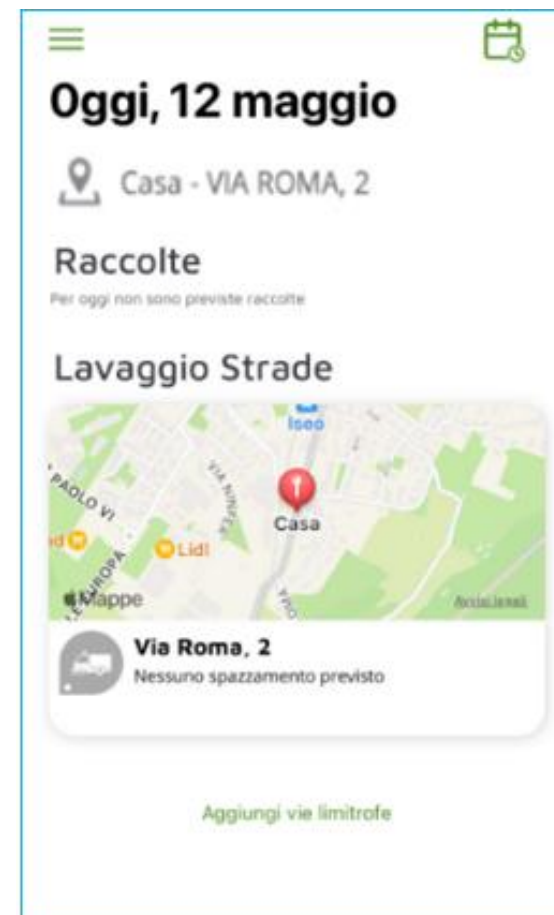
Oggi, 12 maggio

Casa - VIA ROMA, 2

Raccolte

Per oggi non sono previste raccolte

Lavaggio Strade

Iseo

PAOLO VI

VIA NINFEA

Casa

Lidl

EUROPA

Mappe

Avvisi legali

Via Roma, 2

Nessuno spazzamento previsto

Aggiungi vie limitrofe